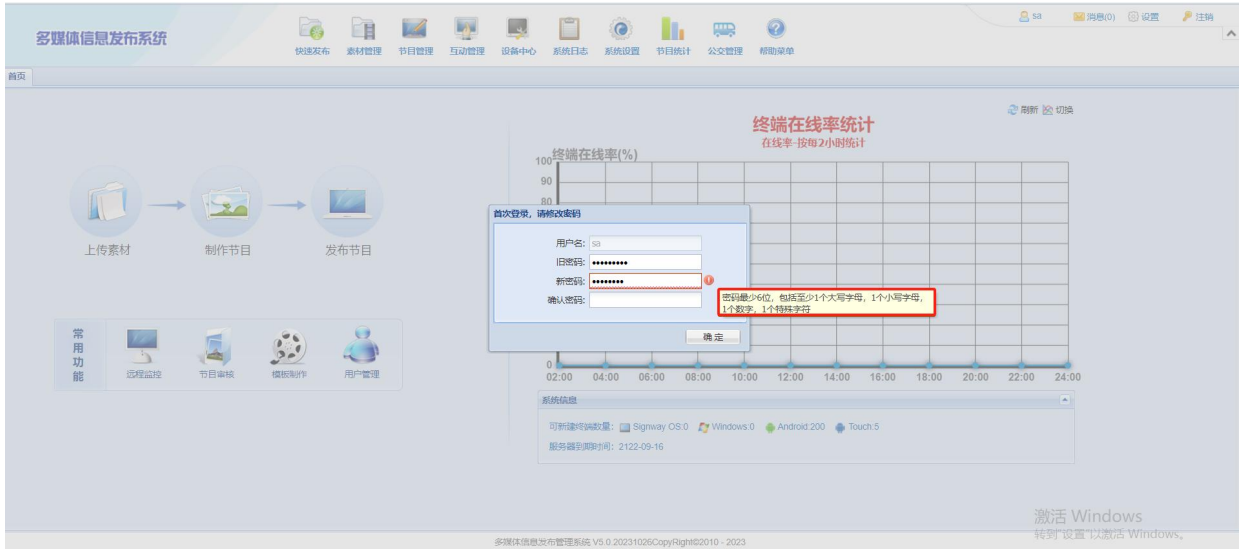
多媒体信息发布系统

快速发布 素材管理 节目管理 互动管理 设备中心 系统日志 系统设置 节目统计 公交管理 帮助菜单

sa 消息(0) 设置 注销

首页

刷新 切换

上传素材 制作节目 发布节目

常用功能

远程监控 节目审核 模板制作 用户管理

终端在线率统计
在线率-按每2小时统计

终端在线率(%)

100
90
80
0

02:00 04:00 06:00 08:00 10:00 12:00 14:00 16:00 18:00 20:00 22:00 24:00

首次登录，请修改密码

用户名: sa
旧密码: ••••••••••
新密码: ••••••••••
确认密码:

密码最少6位，包括至少1个大写字母，1个小写字母，1个数字，1个特殊字符

确 定

系统信息

可新建终端数量: Signway OS:0 Windows:0 Android:200 Touch:5

服务器到期时间: 2122-09-16

激活 Windows
转到"设置"以激活 Windows。

多媒体信息发布管理系统 V5.0.20231026CopyRight©2010 - 2023